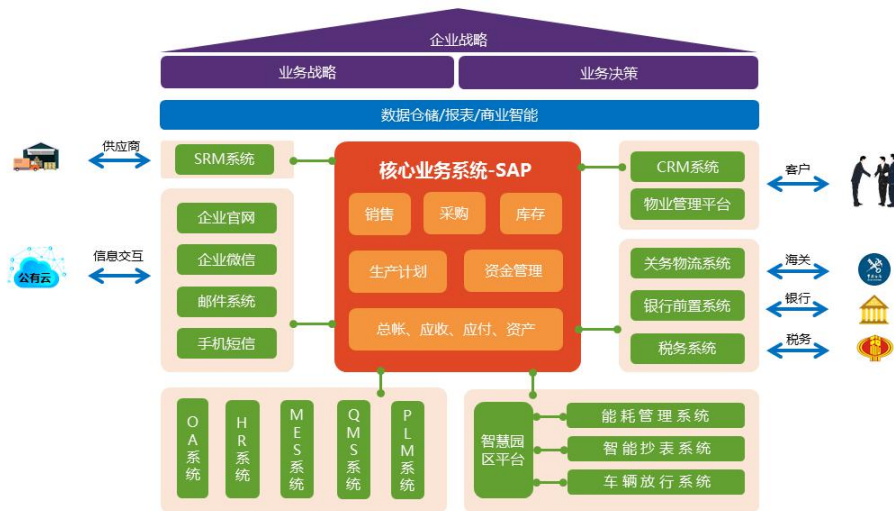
企业战略

业务战略

业务决策

数据仓储/报表/商业智能

供应商

SRM系统

核心业务系统-SAP

销售

采购

库存

生产计划

资金管理

总帐、应收、应付、资产

CRM系统

物业管理平台

客户

企业官网

企业微信

邮件系统

手机短信

信息交互

公有云

关务物流系统

银行前置系统

税务系统

海关

银行

税务

OA系统

HR系统

MES系统

QMS系统

PLM系统

智慧园区平台

能耗管理系统

智能抄表系统

车辆放行系统